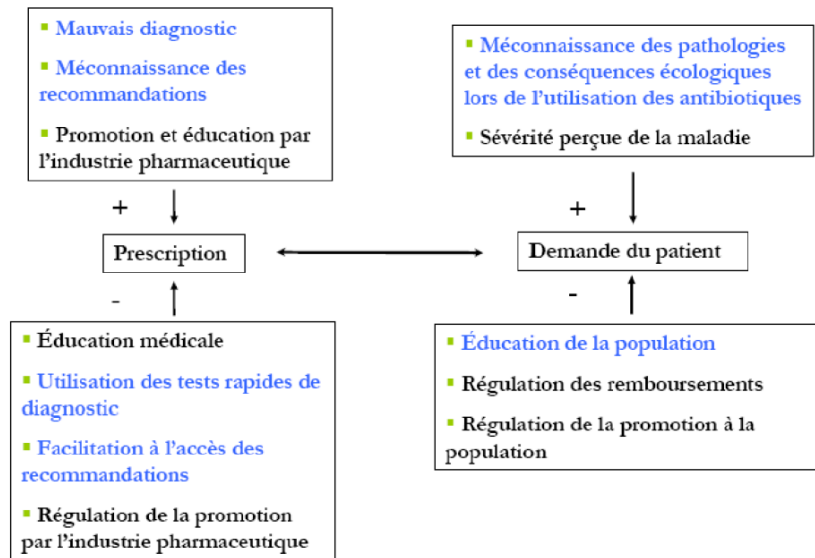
Mauvais diagnostic

Méconnaissance des recommandations

Promotion et éducation par l'industrie pharmaceutique

Méconnaissance des pathologies et des conséquences écologiques lors de l'utilisation des antibiotiques

Sévérité perçue de la maladie

+

+

Prescription

Demande du patient

-

-

Éducation médicale

Utilisation des tests rapides de diagnostic

Facilitation à l'accès des recommandations

Régulation de la promotion par l'industrie pharmaceutique

Éducation de la population

Régulation des remboursements

Régulation de la promotion à la population